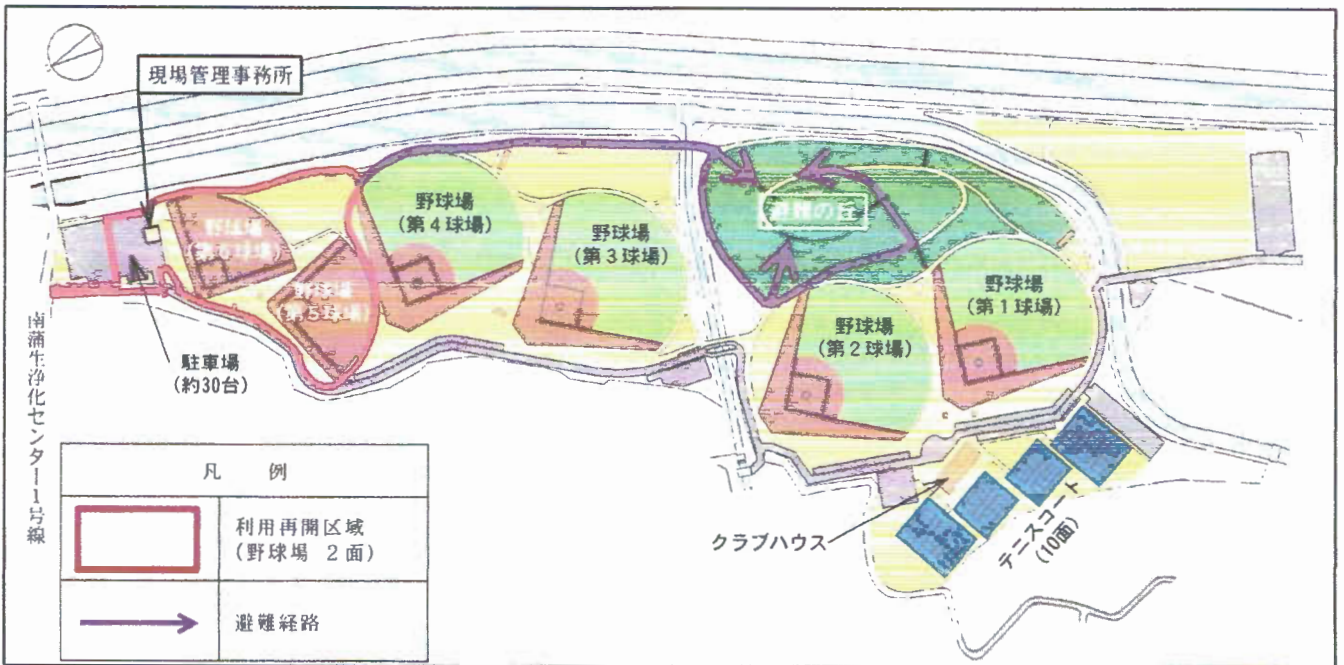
現場管理事務所

野球場
（第４球場）

野球場
（第３球場）

避難の丘

野球場
（第６球場）

野球場
（第５球場）

野球場
（第１球場）

野球場
（第２球場）

南蒲生浄化センター１号線

駐車場
（約30台）

| 凡　例 | |
|---|---|
| | 利用再開区域（野球場　２面） |
| | 避難経路 |

クラブハウス

テニスコート
（10面）